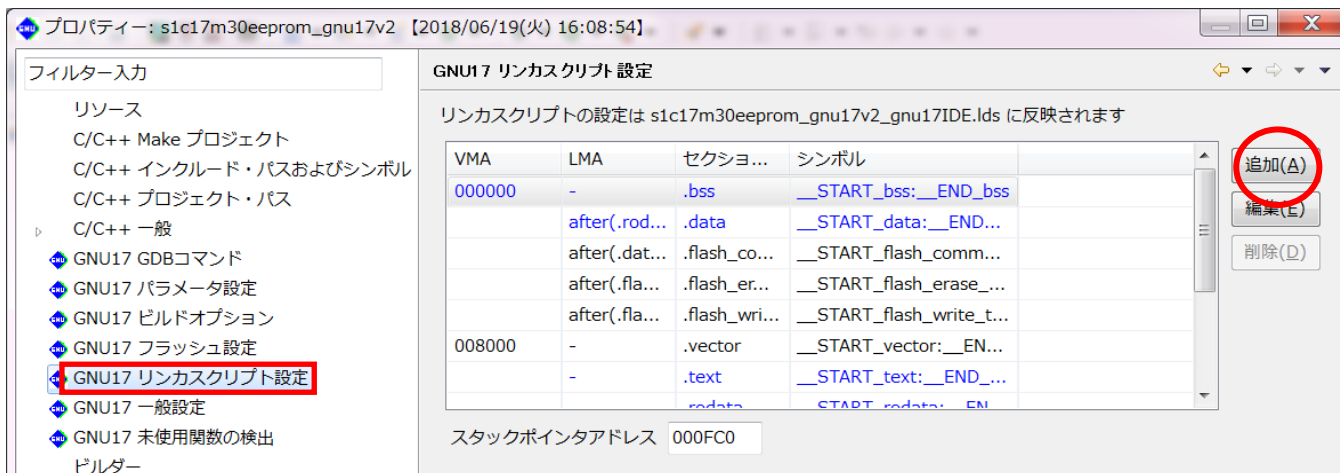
プロパティー: s1c17m30eeprom_gnu17v2 【2018/06/19(火) 16:08:54】

フィルター入力

リソース
C/C++ Make プロジェクト
C/C++ インクルード・パスおよびシンボル
C/C++ プロジェクト・パス
C/C++ 一般
GNU17 GDBコマンド
GNU17 パラメータ設定
GNU17 ビルドオプション
GNU17 フラッシュ設定
GNU17 リンカスクリプト設定
GNU17 一般設定
GNU17 未使用関数の検出
ビルダー

GNU17 リンカスクリプト設定

リンカスクリプトの設定は s1c17m30eeprom_gnu17v2_gnu17IDE.lds に反映されます

| VMA | LMA | セクショ... | シンボル |
|---|---|---|---|
| 000000 | - | .bss | __START_bss:__END_bss |
| | after(.rod... | .data | __START_data:__END... |
| | after(.dat... | .flash_co... | __START_flash_comm... |
| | after(.fla... | .flash_er... | __START_flash_erase_... |
| | after(.fla... | .flash_wri... | __START_flash_write_t... |
| 008000 | - | .vector | __START_vector:__EN... |
| | - | .text | __START_text:__END_... |
| | - | .rodata | __START_rodata:__EN... |

追加(A)
編集(E)
削除(D)

スタックポインタアドレス 000FC0